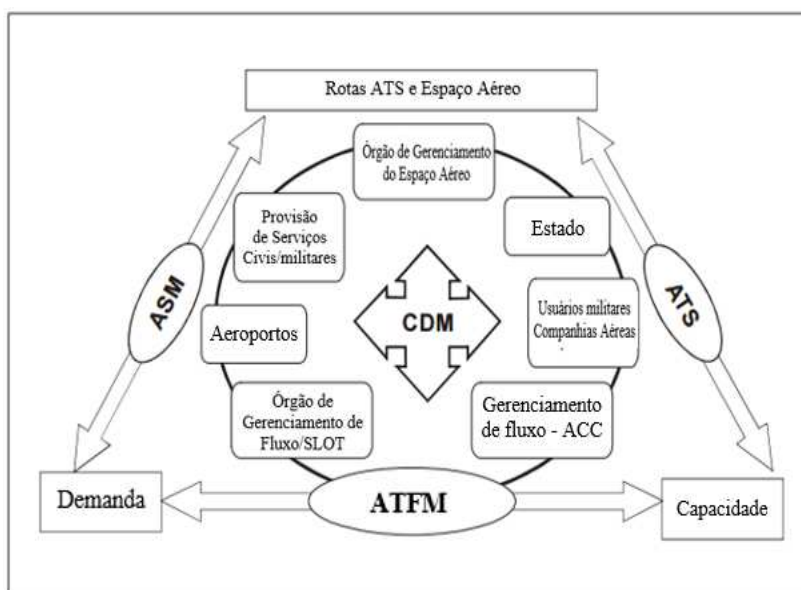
Rotas ATS e Espaço Aéreo

Órgão de Gerenciamento do Espaço Aéreo

Provisão de Serviços Civis/militares

Estado

ASM

ATS

CDM

Aeroportos

Usuários militares Companhias Aéreas

Órgão de Gerenciamento de Fluxo/SLOT

Gerenciamento de fluxo - ACC

Demanda

ATFM

Capacidade